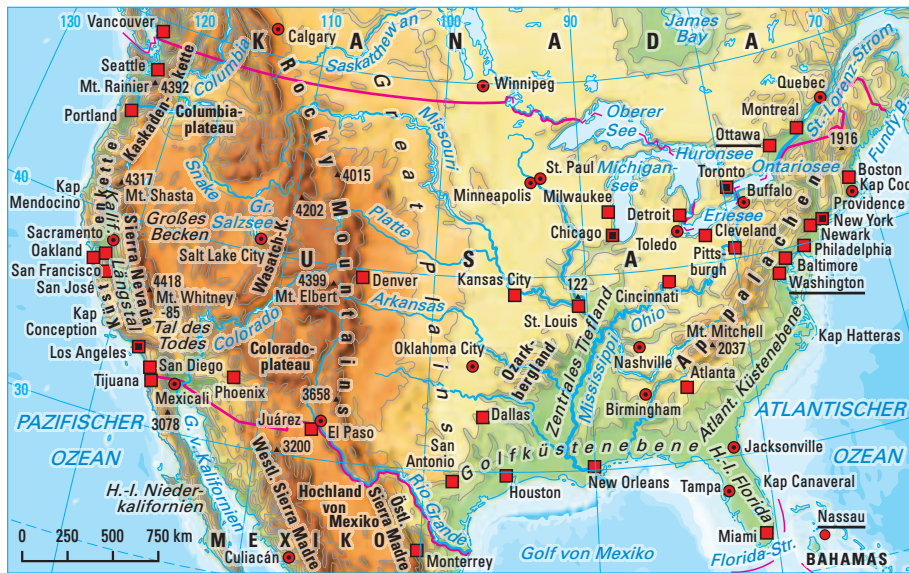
130 120 110 100 90 80 70

Vancouver
Calgary
K A N A D A
James Bay
Seattle
Mt. Rainier 4392
Kaskaden-kette
Columbia
Saskatchewan
Winnipeg
Quebec
St.-Lorenz-Strom
Portland
Columbiaplateau
Missouri
Oberer See
Montreal
Ottawa
1916
Fundy B.
Huronsee
Ontariosee
40
Kap Mendocino
Küstenkette
4317 Mt. Shasta
Snake
4015
Great Plains
St. Paul
Minneapolis
Milwaukee
Michigansee
Toronto
Buffalo
Boston
Kap Cod
Providence
Großes Becken
Gr. Salzsee
4202
Rocky Mountains
Platte
Detroit
Eriesee
New York
Sacramento
Oakland
San Francisco
San José
Kalif. Längstal
Sierra Nevada
Salt Lake City
Wasatch-K.
Chicago
Toledo
Cleveland
Newark
Philadelphia
4418 Mt. Whitney -85
U
4399 Mt. Elbert
Denver
Kansas City
122
S
A
Pittsburgh
Baltimore
Washington
Appalachen
Kap Conception
Tal des Todes
Colorado
Arkansas
St. Louis
Cincinnati
Ohio
Los Angeles
Coloradoplateau
Oklahoma City
Ozarkbergland
Nashville
Mt. Mitchell 2037
Kap Hatteras
30
San Diego
Tijuana
Mexicali
Phoenix
3658
Zentrales Tiefland
Mississippi
Atlanta
Atlant. Küstenebene
PAZIFISCHER OZEAN
3078
Juárez
El Paso
Dallas
Birmingham
ATLANTISCHER OZEAN
3200
G. v. Kalifornien
Westl. Sierra Madre
San Antonio
Golfküstenebene
Jacksonville
Hochland von Mexiko
Houston
New Orleans
H.-I. Florida
H.-I. Niederkalifornien
Östl. Sierra Madre
Rio Grande
Tampa
Kap Canaveral
0 250 500 750 km
M E X I K O
Miami
Nassau
Culiacán
Monterrey
Golf von Mexiko
Florida-Str.
BAHAMAS